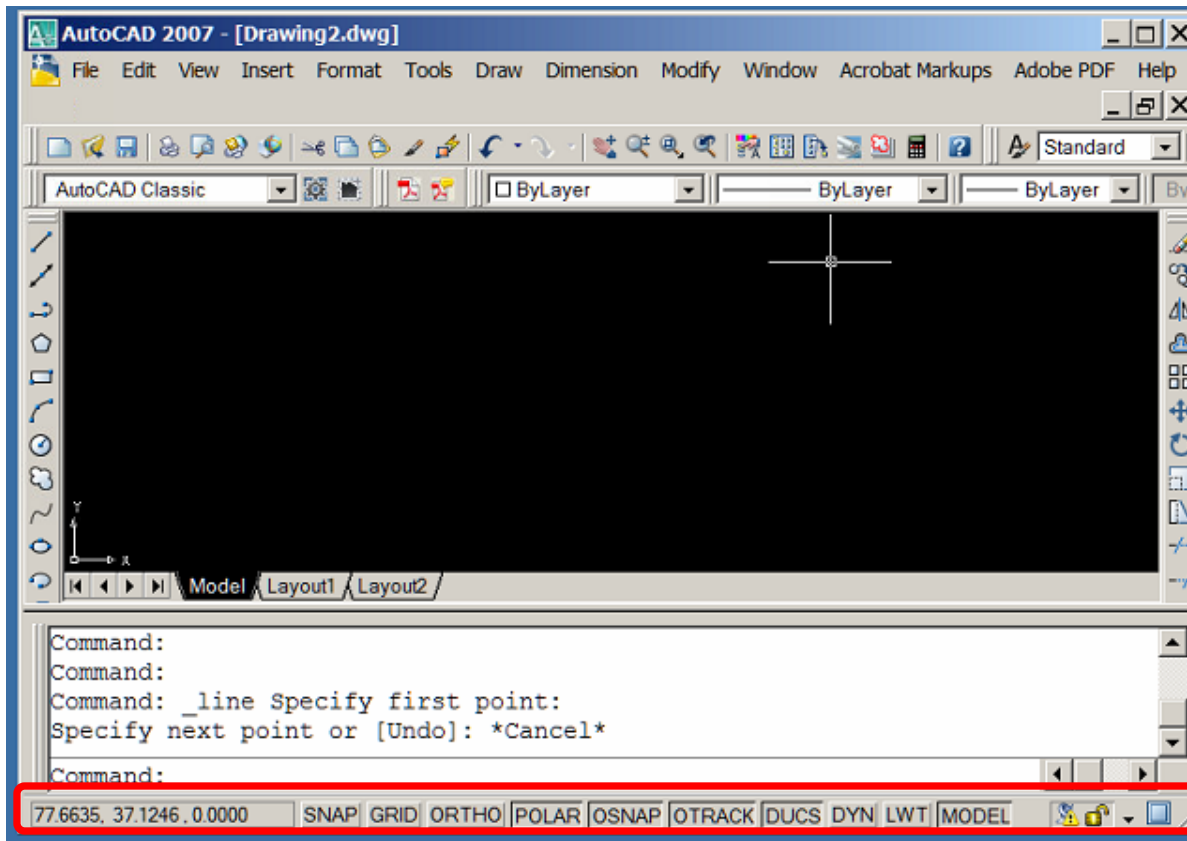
AutoCAD 2007 - [Drawing2.dwg]

File Edit View Insert Format Tools Draw Dimension Modify Window Acrobat Markups Adobe PDF Help

Standard

AutoCAD Classic

ByLayer

ByLayer

ByLayer

Y

X

Model Layout1 Layout2

Command:
Command:
Command: _line Specify first point:
Specify next point or [Undo]: *Cancel*

Command:

77.6635, 37.1246 , 0.0000 SNAP GRID ORTHO POLAR OSNAP OTRACK DUCS DYN LWT MODEL